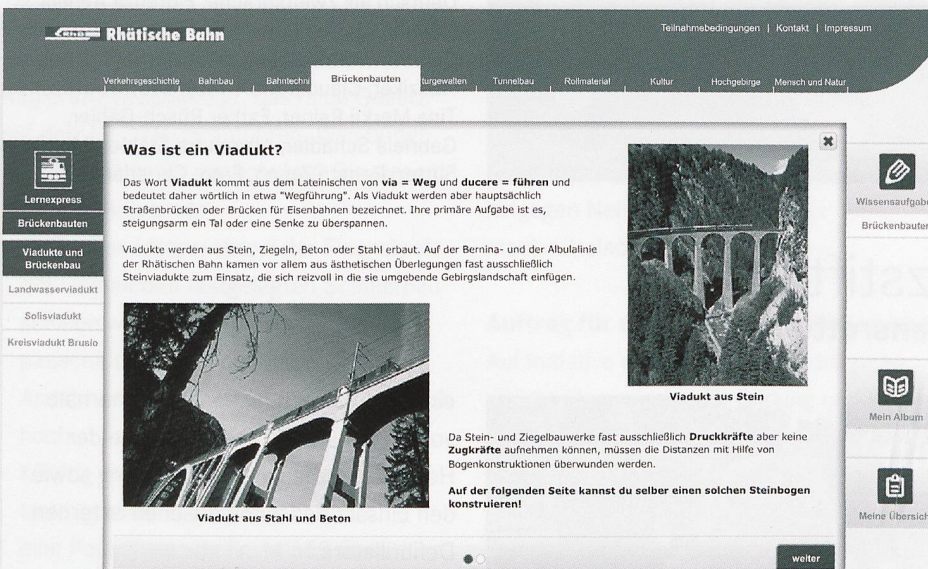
Rhätische Bahn

Teilnahmebedingungen | Kontakt | Impressum

Verkehrsgeschichte Bahnbau Bahntechni Brückenbauten turgewalten Tunnelbau Rollmaterial Kultur Hochgebirge Mensch und Natur

Lernexpress

Brückenbauten

Viadukte und Brückenbau

Landwasserviadukt

Solisviadukt

Kreisviadukt Brusio

Was ist ein Viadukt?

Das Wort **Viadukt** kommt aus dem Lateinischen von **via = Weg** und **ducere = führen** und bedeutet daher wörtlich in etwa "Wegführung". Als Viadukt werden aber hauptsächlich Straßenbrücken oder Brücken für Eisenbahnen bezeichnet. Ihre primäre Aufgabe ist es, steigungsarm ein Tal oder eine Senke zu überspannen.

Viadukte werden aus Stein, Ziegeln, Beton oder Stahl erbaut. Auf der Bernina- und der Albulalinie der Rhätischen Bahn kamen vor allem aus ästhetischen Überlegungen fast ausschließlich Steinviadukte zum Einsatz, die sich reizvoll in die sie umgebende Gebirgslandschaft einfügen.

Viadukt aus Stein

Viadukt aus Stahl und Beton

Da Stein- und Ziegelbauwerke fast ausschließlich **Druckkräfte** aber keine **Zugkräfte** aufnehmen können, müssen die Distanzen mit Hilfe von Bogenkonstruktionen überwunden werden.

**Auf der folgenden Seite kannst du selber einen solchen Steinbogen konstruieren!**

weiter

Wissensaufgabe

Brückenbauten

Mein Album

Meine Übersich